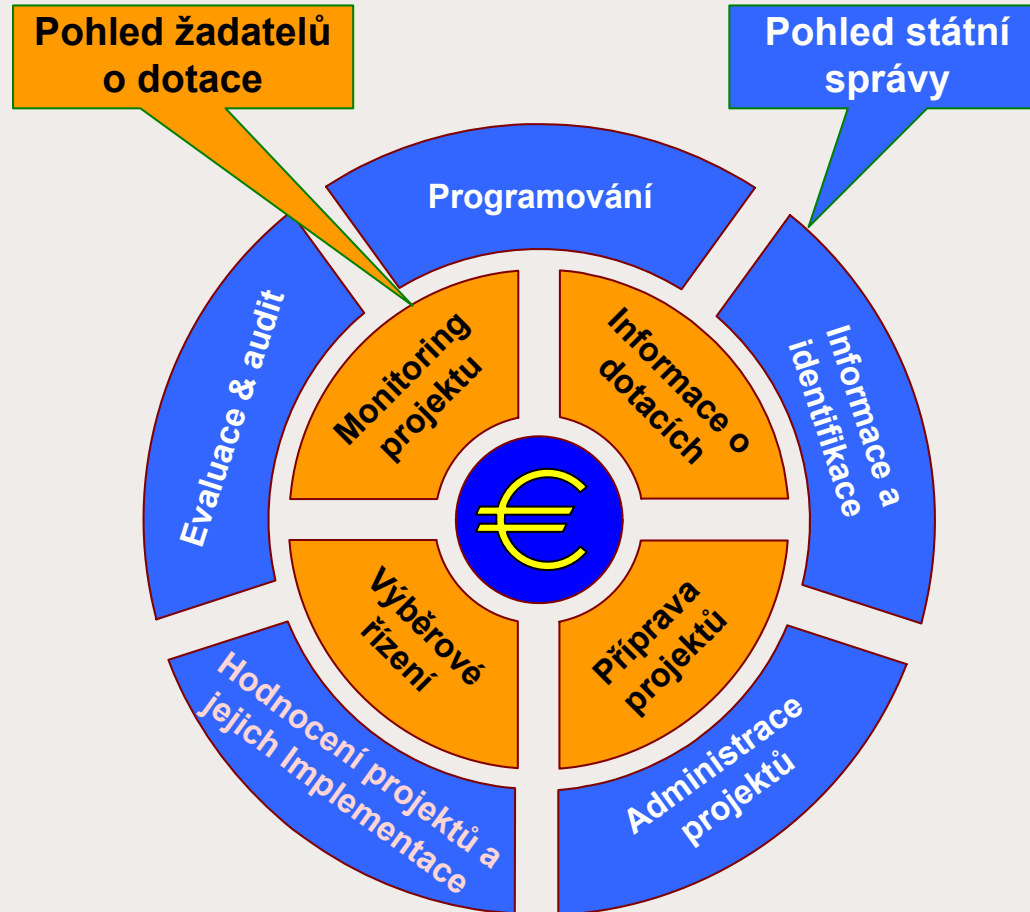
Pohled žadatelů o dotace

Pohled státní správy

Programování

Informace a identifikace

Administrace projektů

Hodnocení projektů a jejich Implementace

Evaluace & audit

Monitoring projektu

Informace o dotacích

Příprava projektů

Výběrové řízení

€